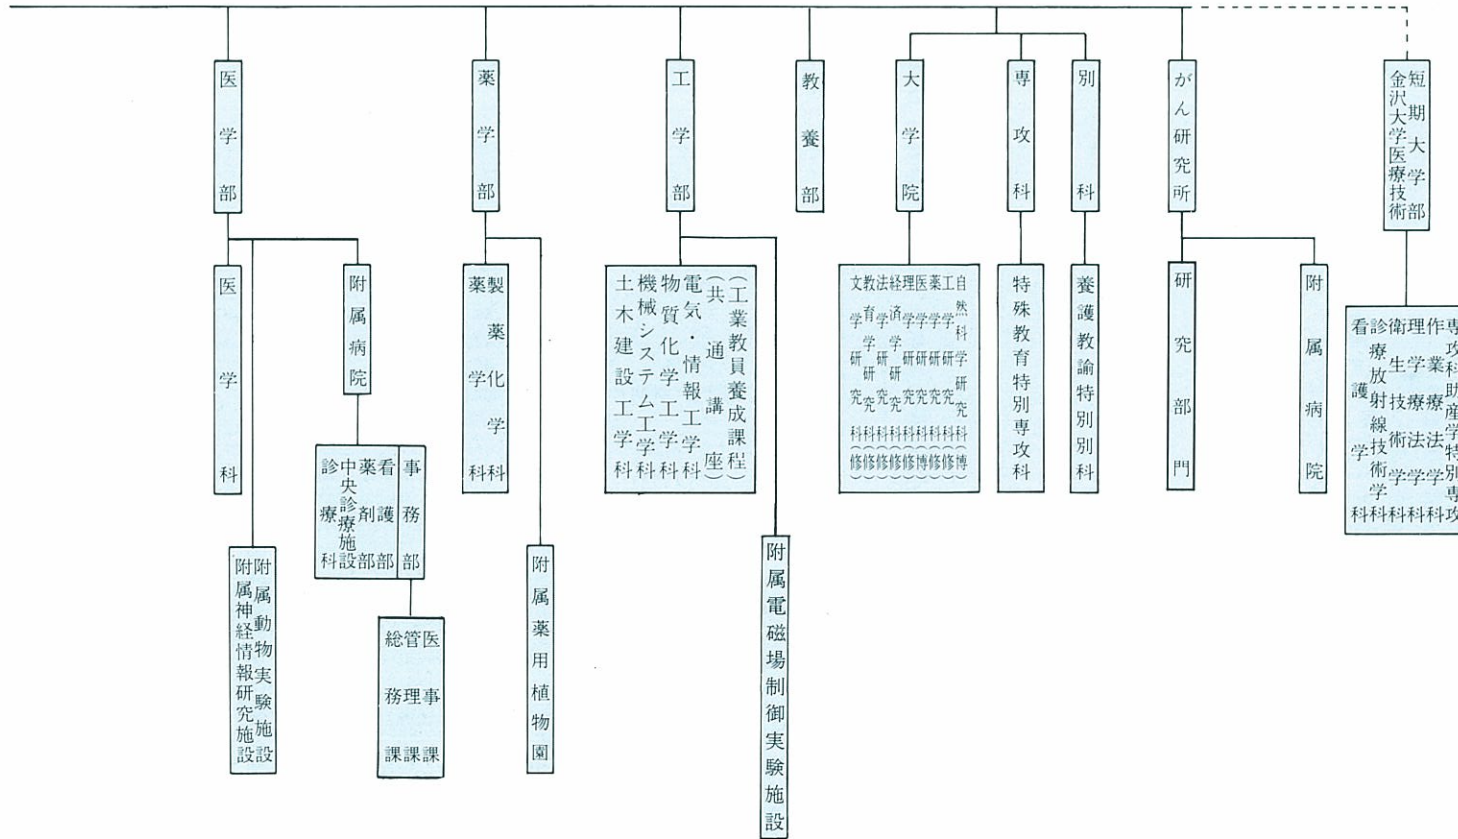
医学部

医学科

附属病院

看護部
薬剤部
中央診療施設
診療科

事務部

医事課
管理課
総務課

附属動物実験施設

附属神経情報研究施設

薬学部

製薬化学科

薬学科

附属薬用植物園

工学部

(工業教員養成課程)
(共通講座)
電気・情報工学科
物質化学工学科
機械システム工学科
土木建設工学科

附属電磁場制御実験施設

教養部

大学院

自然科学研究科(博士課程)
工学研究科(修士課程)
薬学研究科(修士課程)
医学研究科(博士課程)
理学研究科(修士課程)
経済学研究科(修士課程)
法学研究科(修士課程)
教育学研究科(修士課程)
文学研究科(修士課程)

専攻科

特殊教育特別専攻科

別科

養護教諭特別別科

がん研究所

研究部門

附属病院

短期大学部
金沢大学医療技術

専攻科
作業療法学科
理学療法学科
衛生技術学科
診療放射線技術学科
看護学科

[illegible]